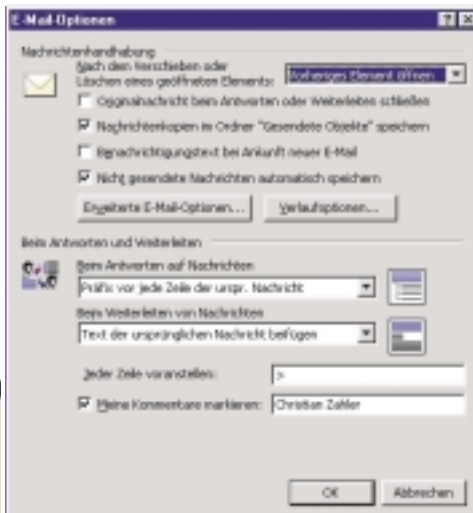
E-Mail-Optionen

?

×

Nachrichtenhandhabung

Nach dem Verschieben oder Löschen eines geöffneten Elements:

Vorheriges Element öffnen

Originalnachricht beim Antworten oder Weiterleiten schließen

Nachrichtenkopien im Ordner "Gesendete Objekte" speichern

Benachrichtigungstext bei Ankunft neuer E-Mail

Nicht gesendete Nachrichten automatisch speichern

Erweiterte E-Mail-Optionen...

Verlaufsoptionen...

Beim Antworten und Weiterleiten

Beim Antworten auf Nachrichten

Präfix vor jede Zeile der urspr. Nachricht

Beim Weiterleiten von Nachrichten

Text der ursprünglichen Nachricht beifügen

Jeder Zeile voranstellen:

>

Meine Kommentare markieren:

Christian Zahler

OK

Abbrechen